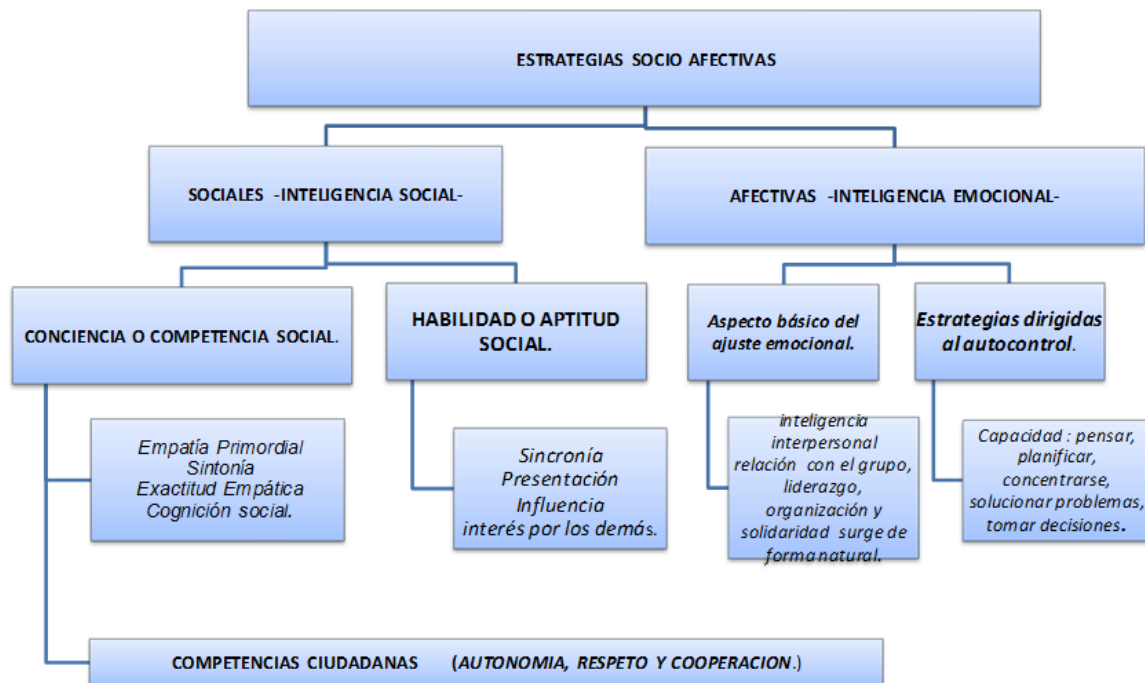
ESTRATEGIAS SOCIO AFECTIVAS

SOCIALES -INTELIGENCIA SOCIAL-

AFECTIVAS -INTELIGENCIA EMOCIONAL-

CONCIENCIA O COMPETENCIA SOCIAL.

HABILIDAD O APTITUD SOCIAL.

Aspecto básico del ajuste emocional.

Estrategias dirigidas al autocontrol.

Empatía Primordial
Sintonía
Exactitud Empática
Cognición social.

Sincronía
Presentación
Influencia
interés por los demás.

inteligencia interpersonal relación con el grupo, liderazgo, organización y solidaridad surge de forma natural.

Capacidad : pensar, planificar, concentrarse, solucionar problemas, tomar decisiones.

COMPETENCIAS CIUDADANAS (AUTONOMIA, RESPETO Y COOPERACION.)